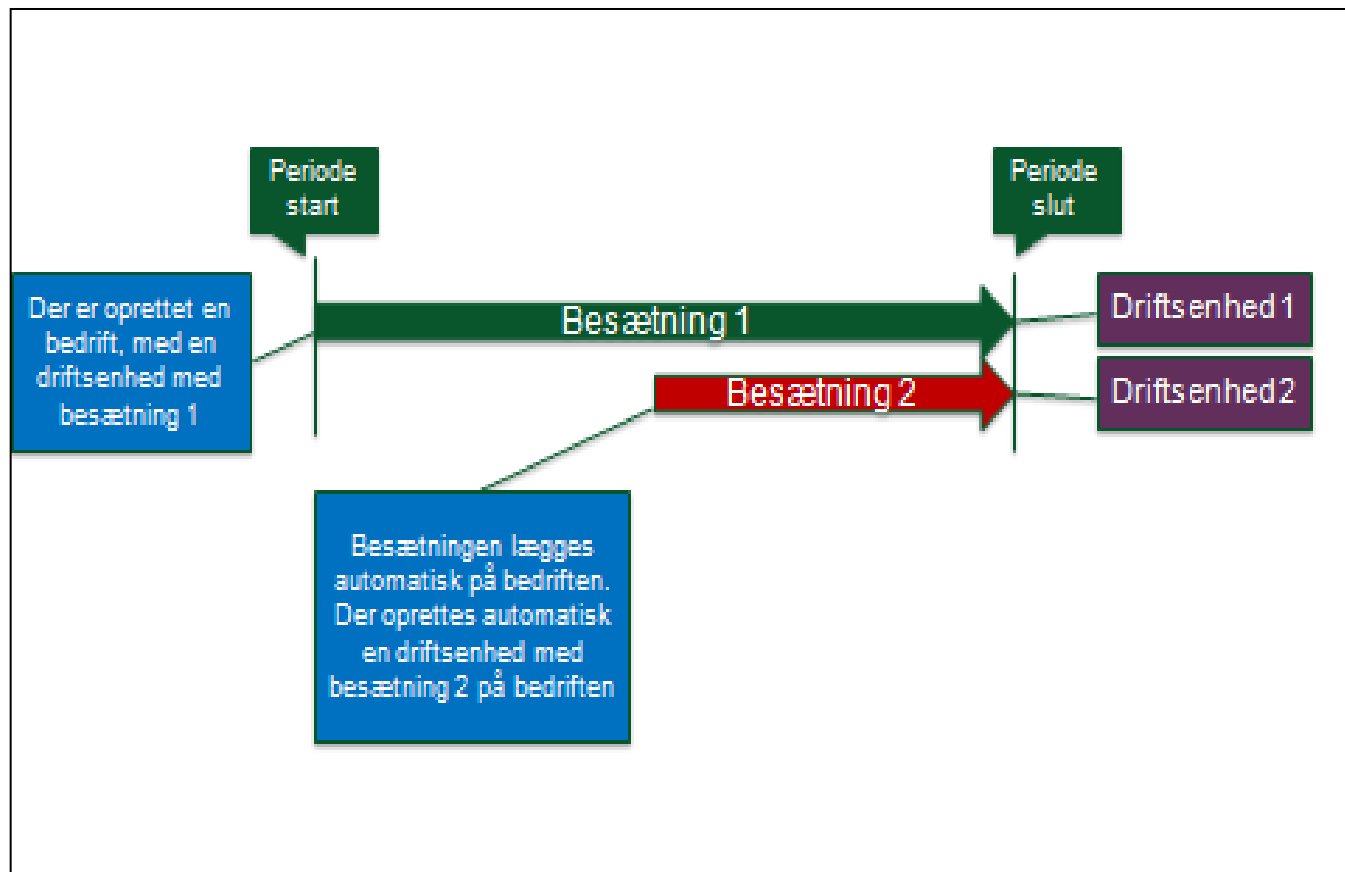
Periode start

Periode slut

Der er oprettet en bedrift, med en driftsenhed med besætning 1

Besætning 1

Driftsenhed 1

Besætning 2

Driftsenhed 2

Besætningen lægges automatisk på bedriften. Der oprettes automatisk en driftsenhed med besætning 2 på bedriften